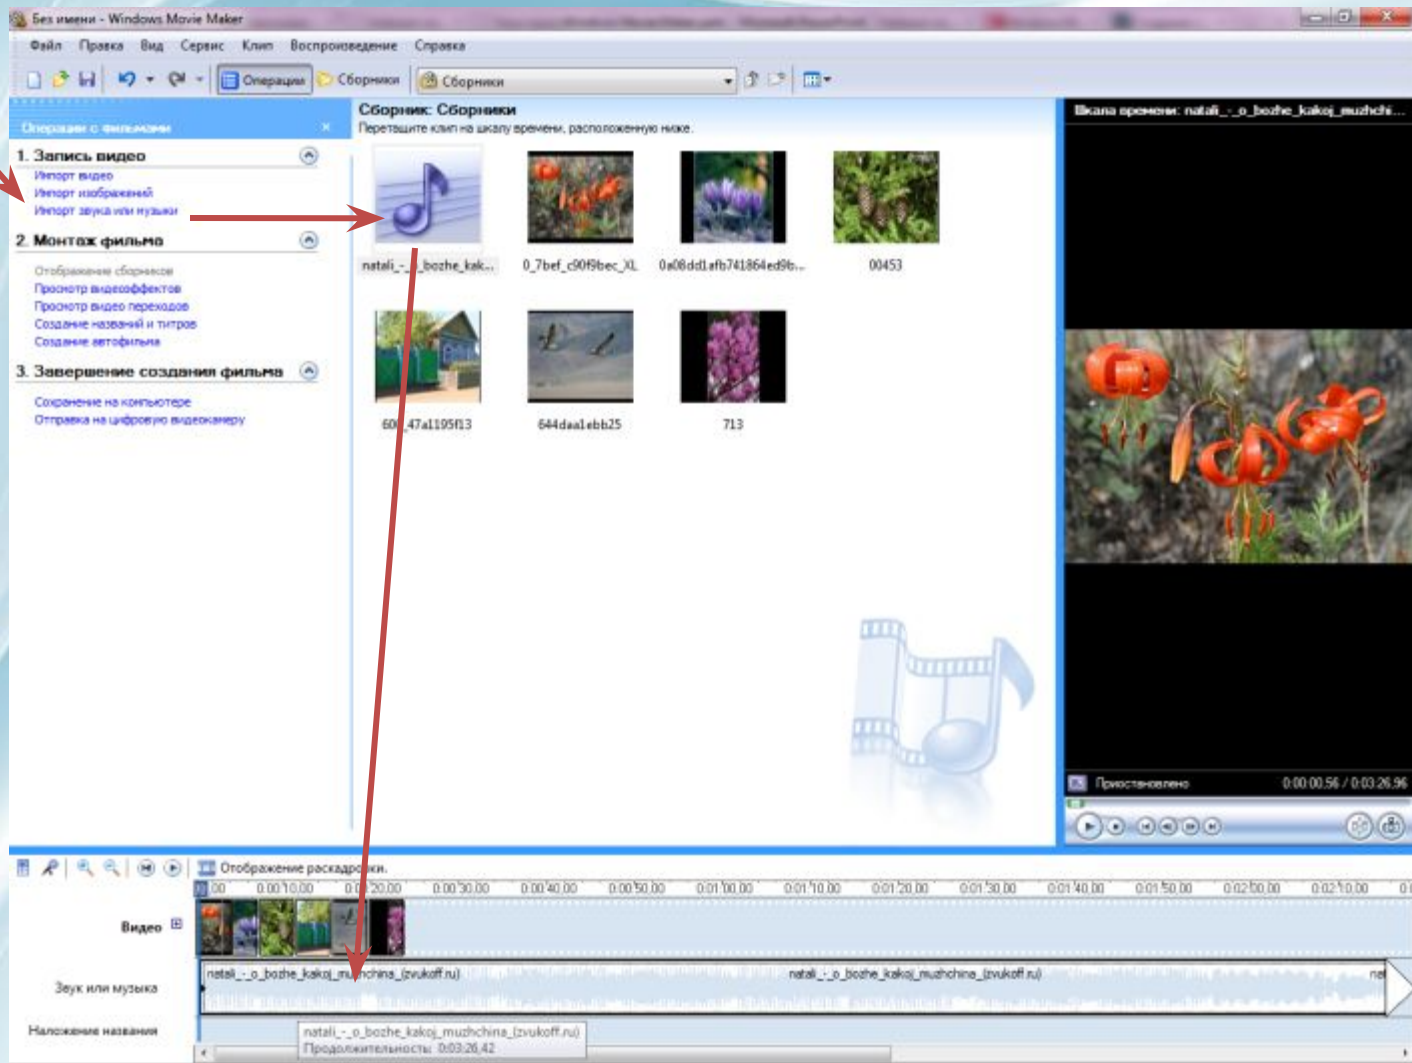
Без имени - Windows Movie Maker

Файл Правка Вид Сервис Клип Воспроизведение Справка

Операции Сборники Сборники

Операции с фильмами

1. Запись видео
Импорт видео
Импорт изображений
Импорт звука или музыки

2. Монтаж фильма
Отображение сборников
Просмотр видеоэффектов
Просмотр видео переходов
Создание названий и титров
Создание автофильма

3. Завершение создания фильма
Сохранение на компьютере
Отправка на цифровую видеокамеру

Сборник: Сборники
Перетащите клип на шкалу времени, расположенную ниже.

natali_-_o_bozhe_kak...
0_7bef_c90f9bec_XL
0a08dd1afb741864ed9b...
00453
60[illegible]_47a1195f13
644daa1ebb25
713

Шкала времени: natali_-_o_bozhe_kakoj_muzhchi...

Приостановлено
0:00:00.56 / 0:03:26.96

Отображение раскадр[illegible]ки.

0.00 0:00:10.00 0:00:20.00 0:00:30.00 0:00:40.00 0:00:50.00 0:01:00.00 0:01:10.00 0:01:20.00 0:01:30.00 0:01:40.00 0:01:50.00 0:02:00.00 0:02:10.00

Видео
Звук или музыка
Наложение названия

natali_-_o_bozhe_kakoj_mu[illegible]chine_(zvukoff.ru)
natali_-_o_bozhe_kakoj_muzhchina_(zvukoff.ru)
na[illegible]

natali_-_o_bozhe_kakoj_muzhchina_(zvukoff.ru)
Продолжительность: 0:03:26.42